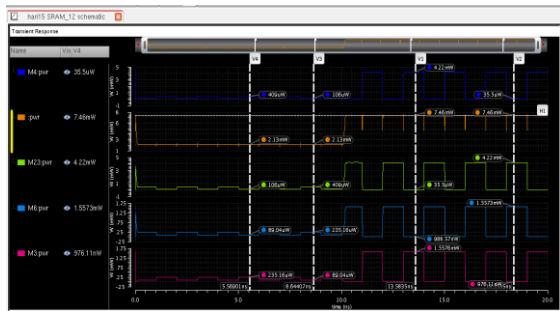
hari15 SRAM_12 schematic

Transient Response

| Name | Vis V4 |
|---|---|
| M4:pwr | 35.5uW |
| :pwr | 7.46mW |
| M23:pwr | 4.22mW |
| M6:pwr | 1.5573mW |
| M3:pwr | 976.11nW |

V4 V3 V1 V2 H1

4.22mW
406uW 106uW 35.5uW
7.46mW 7.46mW
2.13mW 2.13mW
4.22mW
106uW 406uW 35.5uW
1.5573mW
89.04uW 235.16uW
986.37nW
1.5576mW
235.16uW 89.04uW
976.1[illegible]nW

5.56901ns 9.84407ns 13.5825ns

0.0 5.0 10.0 15.0 20.0
time (ns)